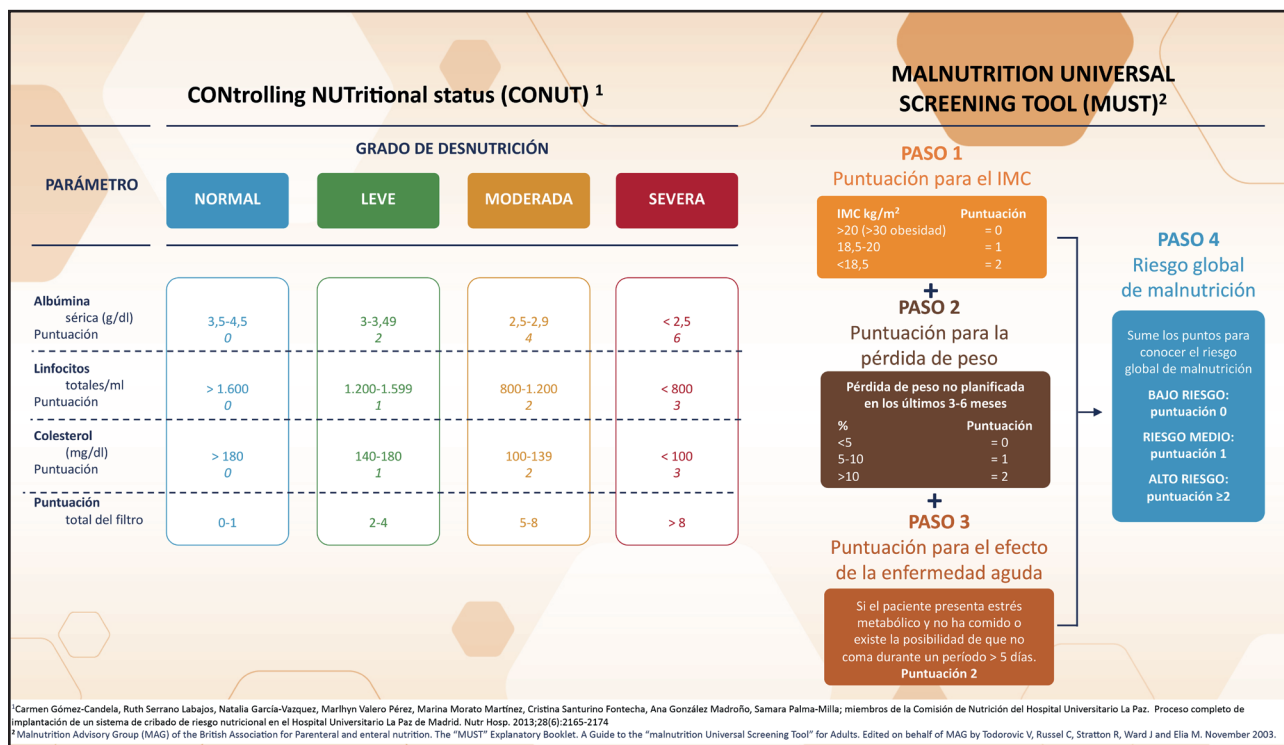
CONtrolling NUTritional status (CONUT) $^1$

GRADO DE DESNUTRICIÓN

| PARÁMETRO | NORMAL | LEVE | MODERADA | SEVERA |
|---|---|---|---|---|
| Albúmina sérica (g/dl) Puntuación | 3,5-4,5 0 | 3-3,49 2 | 2,5-2,9 4 | < 2,5 6 |
| Linfocitos totales/ml Puntuación | > 1.600 0 | 1.200-1.599 1 | 800-1.200 2 | < 800 3 |
| Colesterol (mg/dl) Puntuación | > 180 0 | 140-180 1 | 100-139 2 | < 100 3 |
| Puntuación total del filtro | 0-1 | 2-4 | 5-8 | > 8 |

MALNUTRITION UNIVERSAL SCREENING TOOL (MUST)$^2$

PASO 1
Puntuación para el IMC

| IMC kg/m$^2$ | Puntuación |
|---|---|
| >20 (>30 obesidad) | = 0 |
| 18,5-20 | = 1 |
| <18,5 | = 2 |

+

PASO 2
Puntuación para la pérdida de peso

Pérdida de peso no planificada en los últimos 3-6 meses

| % | Puntuación |
|---|---|
| <5 | = 0 |
| 5-10 | = 1 |
| >10 | = 2 |

+

PASO 3
Puntuación para el efecto de la enfermedad aguda

Si el paciente presenta estrés metabólico y no ha comido o existe la posibilidad de que no coma durante un período > 5 días.
Puntuación 2

PASO 4
Riesgo global de malnutrición

Sume los puntos para conocer el riesgo global de malnutrición

BAJO RIESGO: puntuación 0

RIESGO MEDIO: puntuación 1

ALTO RIESGO: puntuación ≥2

$^1$Carmen Gómez-Candela, Ruth Serrano Labajos, Natalia García-Vazquez, Marlhyn Valero Pérez, Marina Morato Martínez, Cristina Santurino Fontecha, Ana González Madroño, Samara Palma-Milla; miembros de la Comisión de Nutrición del Hospital Universitario La Paz. Proceso completo de implantación de un sistema de cribado de riesgo nutricional en el Hospital Universitario La Paz de Madrid. Nutr Hosp. 2013;28(6):2165-2174
$^2$ Malnutrition Advisory Group (MAG) of the British Association for Parenteral and enteral nutrition. The "MUST" Explanatory Booklet. A Guide to the "malnutrition Universal Screening Tool" for Adults. Edited on behalf of MAG by Todorovic V, Russel C, Stratton R, Ward J and Elia M. November 2003.